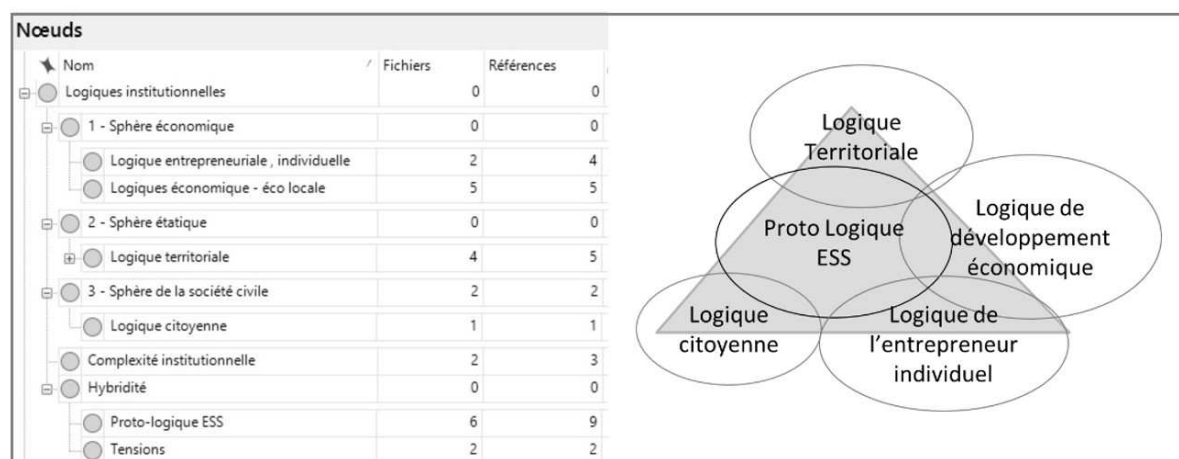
Nœuds

| Nom | Fichiers | Références |
|---|---|---|
| Logiques institutionnelles | 0 | 0 |
| 1 - Sphère économique | 0 | 0 |
| Logique entrepreneuriale , individuelle | 2 | 4 |
| Logiques économique - éco locale | 5 | 5 |
| 2 - Sphère étatique | 0 | 0 |
| Logique territoriale | 4 | 5 |
| 3 - Sphère de la société civile | 2 | 2 |
| Logique citoyenne | 1 | 1 |
| Complexité institutionnelle | 2 | 3 |
| Hybridité | 0 | 0 |
| Proto-logique ESS | 6 | 9 |
| Tensions | 2 | 2 |

Logique Territoriale

Logique de développement économique

Proto Logique ESS

Logique citoyenne

Logique de l'entrepreneur individuel